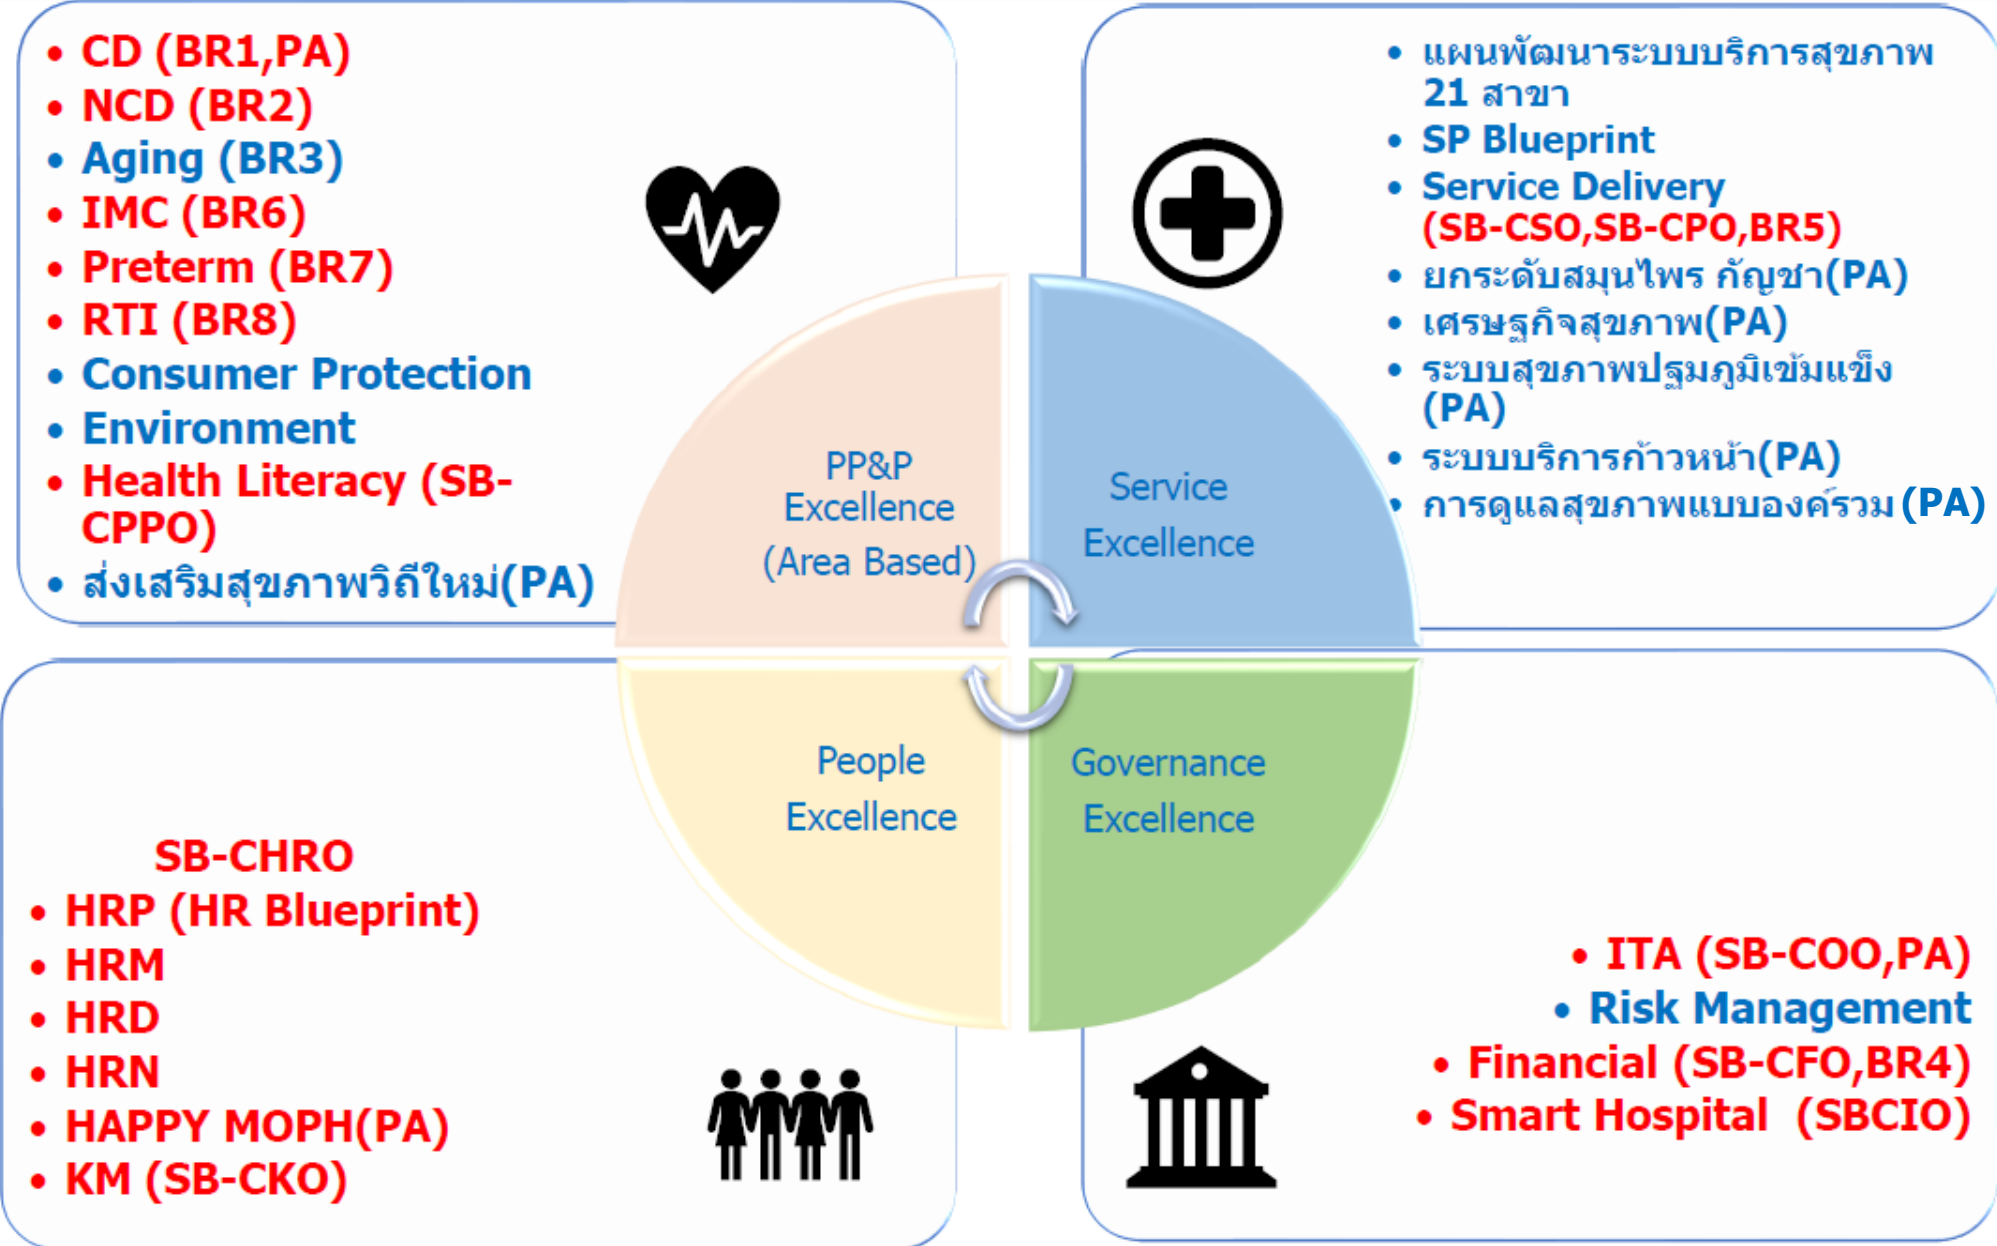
- CD (BR1,PA)
- NCD (BR2)
- Aging (BR3)
- IMC (BR6)
- Preterm (BR7)
- RTI (BR8)
- Consumer Protection
- Environment
- Health Literacy (SB-CPPO)
- ส่งเสริมสุขภาพวิถีใหม่(PA)

- แผนพัฒนาระบบบริการสุขภาพ 21 สาขา
- SP Blueprint
- Service Delivery (SB-CSO,SB-CPO,BR5)
- ยกระดับสมุนไพร กัญชา(PA)
- เศรษฐกิจสุขภาพ(PA)
- ระบบสุขภาพปฐมภูมิเข้มแข็ง (PA)
- ระบบบริการก้าวหน้า(PA)
- การดูแลสุขภาพแบบองค์รวม (PA)

PP&P Excellence (Area Based)

Service Excellence

People Excellence

Governance Excellence

SB-CHRO
- HRP (HR Blueprint)
- HRM
- HRD
- HRN
- HAPPY MOPH(PA)
- KM (SB-CKO)

- ITA (SB-COO,PA)
- Risk Management
- Financial (SB-CFO,BR4)
- Smart Hospital (SBCIO)